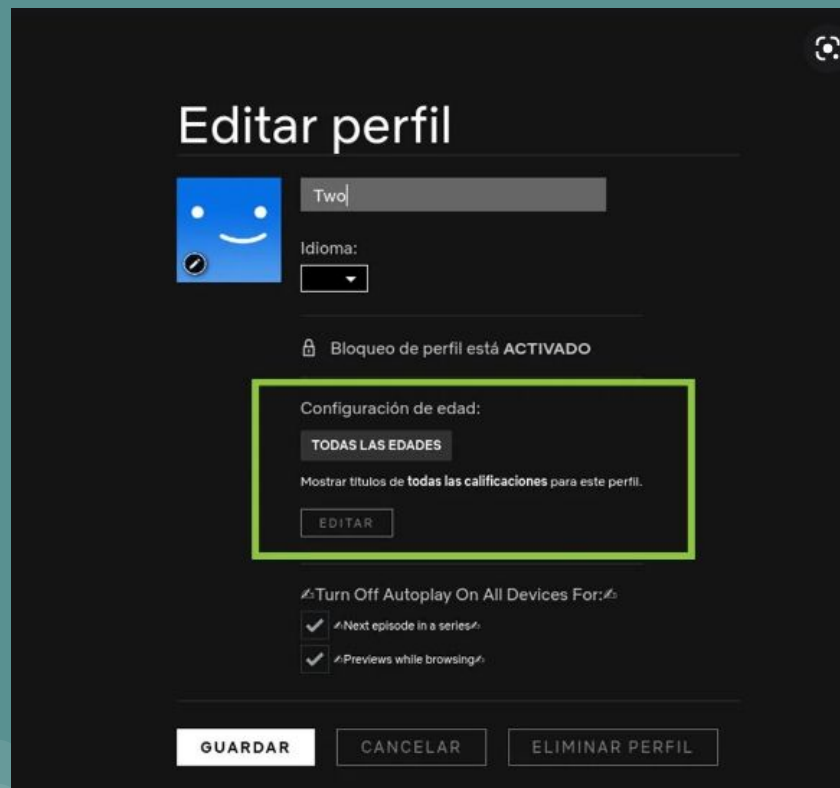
Editar perfil

Two

Idioma:

Bloqueo de perfil está ACTIVADO

Configuración de edad:

TODAS LAS EDADES

Mostrar títulos de todas las calificaciones para este perfil.

EDITAR

✍Turn Off Autoplay On All Devices For:✍

✍Next episode in a series✍

✍Previews while browsing✍

GUARDAR CANCELAR ELIMINAR PERFIL